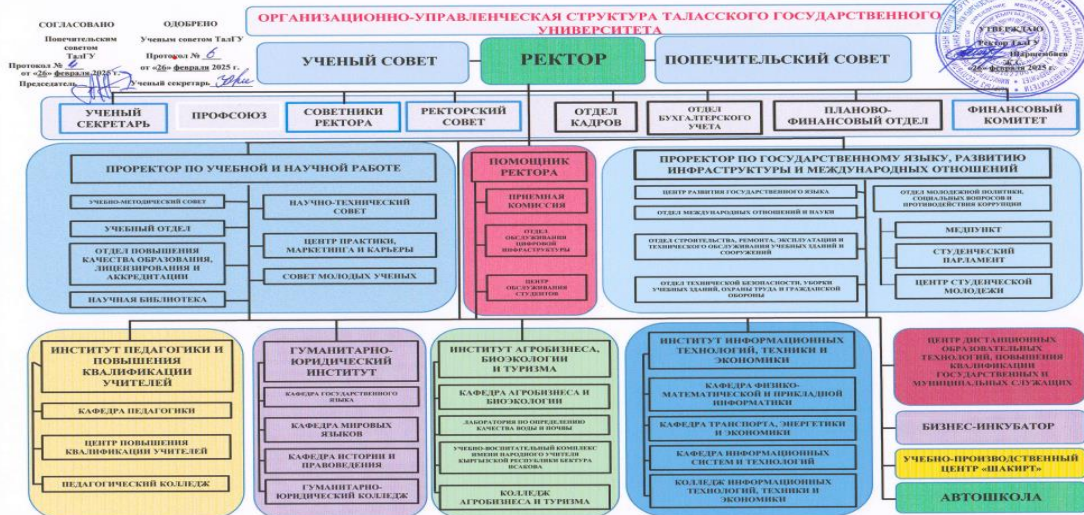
СОГЛАСОВАНО
Попечительским советом ТалГУ
Протокол № 2
от «26» февраля 2025 г.
Председатель

ОДОБРЕНО
Ученым советом ТалГУ
Протокол № 6
от «26» февраля 2025 г.
Ученый секретарь

ОРГАНИЗАЦИОННО-УПРАВЛЕНЧЕСКАЯ СТРУКТУРА ТАЛАССКОГО ГОСУДАРСТВЕННОГО УНИВЕРСИТЕТА

УТВЕРЖДАЮ
Ректор ТалГУ
«26» февраля 2025 г.

УЧЕНЫЙ СОВЕТ
РЕКТОР
ПОПЕЧИТЕЛЬСКИЙ СОВЕТ

УЧЕНЫЙ СЕКРЕТАРЬ
ПРОФСОЮЗ
СОВЕТНИКИ РЕКТОРА
РЕКТОРСКИЙ СОВЕТ
ОТДЕЛ КАДРОВ
ОТДЕЛ БУХГАЛТЕРСКОГО УЧЕТА
ПЛАНОВО-ФИНАНСОВЫЙ ОТДЕЛ
ФИНАНСОВЫЙ КОМИТЕТ

ПРОРЕКТОР ПО УЧЕБНОЙ И НАУЧНОЙ РАБОТЕ
УЧЕБНО-МЕТОДИЧЕСКИЙ СОВЕТ
НАУЧНО-ТЕХНИЧЕСКИЙ СОВЕТ
УЧЕБНЫЙ ОТДЕЛ
ОТДЕЛ ПОВЫШЕНИЯ КАЧЕСТВА ОБРАЗОВАНИЯ, ЛИЦЕНЗИРОВАНИЯ И АККРЕДИТАЦИИ
ЦЕНТР ПРАКТИКИ, МАРКЕТИНГА И КАРЬЕРЫ
СОВЕТ МОЛОДЫХ УЧЕНЫХ
НАУЧНАЯ БИБЛИОТЕКА

ПОМОЩНИК РЕКТОРА
ПРИЕМНАЯ КОМИССИЯ
ОТДЕЛ ОБСЛУЖИВАНИЯ ЦИФРОВОЙ ИНФРАСТРУКТУРЫ
ЦЕНТР ОБСЛУЖИВАНИЯ СТУДЕНТОВ

ПРОРЕКТОР ПО ГОСУДАРСТВЕННОМУ ЯЗЫКУ, РАЗВИТИЮ ИНФРАСТРУКТУРЫ И МЕЖДУНАРОДНЫХ ОТНОШЕНИЙ
ЦЕНТР РАЗВИТИЯ ГОСУДАРСТВЕННОГО ЯЗЫКА
ОТДЕЛ МЕЖДУНАРОДНЫХ ОТНОШЕНИЙ И НАУКИ
ОТДЕЛ СТРОИТЕЛЬСТВА, РЕМОНТА, ЭКСПЛУАТАЦИИ И ТЕХНИЧЕСКОГО ОБСЛУЖИВАНИЯ УЧЕБНЫХ ЗДАНИЙ И СООРУЖЕНИЙ
ОТДЕЛ ТЕХНИЧЕСКОЙ БЕЗОПАСНОСТИ, УБОРКИ УЧЕБНЫХ ЗДАНИЙ, ОХРАНЫ ТРУДА И ГРАЖДАНСКОЙ ОБОРОНЫ
ОТДЕЛ МОЛОДЕЖНОЙ ПОЛИТИКИ, СОЦИАЛЬНЫХ ВОПРОСОВ И ПРОТИВОДЕЙСТВИЯ КОРРУПЦИИ
МЕДПУНКТ
СТУДЕНЧЕСКИЙ ПАРЛАМЕНТ
ЦЕНТР СТУДЕНЧЕСКОЙ МОЛОДЕЖИ

ИНСТИТУТ ПЕДАГОГИКИ И ПОВЫШЕНИЯ КВАЛИФИКАЦИИ УЧИТЕЛЕЙ
КАФЕДРА ПЕДАГОГИКИ
ЦЕНТР ПОВЫШЕНИЯ КВАЛИФИКАЦИИ УЧИТЕЛЕЙ
ПЕДАГОГИЧЕСКИЙ КОЛЛЕДЖ

ГУМАНИТАРНО-ЮРИДИЧЕСКИЙ ИНСТИТУТ
КАФЕДРА ГОСУДАРСТВЕННОГО ЯЗЫКА
КАФЕДРА МИРОВЫХ ЯЗЫКОВ
КАФЕДРА ИСТОРИИ И ПРАВОВЕДЕНИЯ
ГУМАНИТАРНО-ЮРИДИЧЕСКИЙ КОЛЛЕДЖ

ИНСТИТУТ АГРОБИЗНЕСА, БИОЭКОЛОГИИ И ТУРИЗМА
КАФЕДРА АГРОБИЗНЕСА И БИОЭКОЛОГИИ
ЛАБОРАТОРИЯ ПО ОПРЕДЕЛЕНИЮ КАЧЕСТВА ВОДЫ И ПОЧВЫ
УЧЕБНО-ВОСПИТАТЕЛЬНЫЙ КОМПЛЕКС ИМЕНИ НАРОДНОГО УЧИТЕЛЯ КЫРГЫЗСКОЙ РЕСПУБЛИКИ БЕКТУРА ИСАКОВА
КОЛЛЕДЖ АГРОБИЗНЕСА И ТУРИЗМА

ИНСТИТУТ ИНФОРМАЦИОННЫХ ТЕХНОЛОГИЙ, ТЕХНИКИ И ЭКОНОМИКИ
КАФЕДРА ФИЗИКО-МАТЕМАТИЧЕСКОЙ И ПРИКЛАДНОЙ ИНФОРМАТИКИ
КАФЕДРА ТРАНСПОРТА, ЭНЕРГЕТИКИ И ЭКОНОМИКИ
КАФЕДРА ИНФОРМАЦИОННЫХ СИСТЕМ И ТЕХНОЛОГИЙ
КОЛЛЕДЖ ИНФОРМАЦИОННЫХ ТЕХНОЛОГИЙ, ТЕХНИКИ И ЭКОНОМИКИ

ЦЕНТР ДИСТАНЦИОННЫХ ОБРАЗОВАТЕЛЬНЫХ ТЕХНОЛОГИЙ, ПОВЫШЕНИЯ КВАЛИФИКАЦИИ ГОСУДАРСТВЕННЫХ И МУНИЦИПАЛЬНЫХ СЛУЖАЩИХ
БИЗНЕС-ИНКУБАТОР
УЧЕБНО-ПРОИЗВОДСТВЕННЫЙ ЦЕНТР «ШАКИРТ»
АВТОШКОЛА